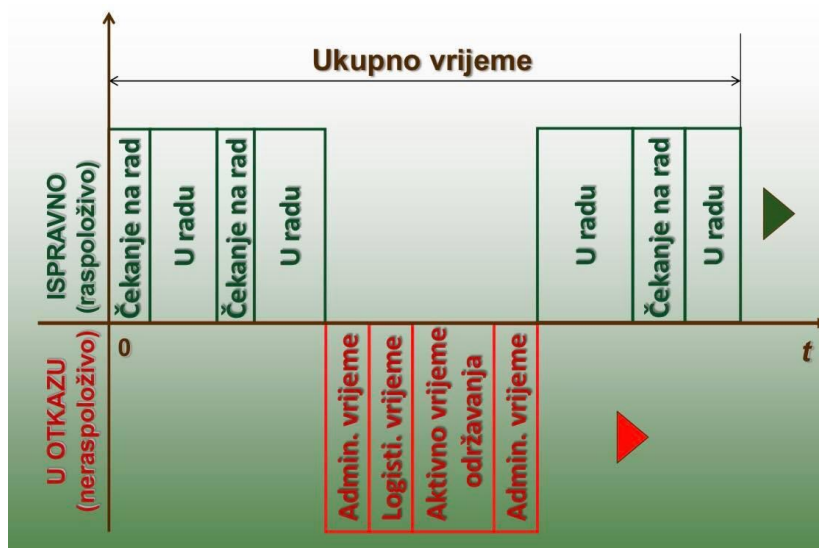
Ukupno vrijeme

ISPRAVNO (raspoloživo)

Čekanje na rad

U radu

Čekanje na rad

U radu

U radu

Čekanje na rad

U radu

0

$t$

U OTKAZU (neraspoloživo)

Admin. vrijeme

Logisti. vrijeme

Aktivno vrijeme održavanja

Admin. vrijeme